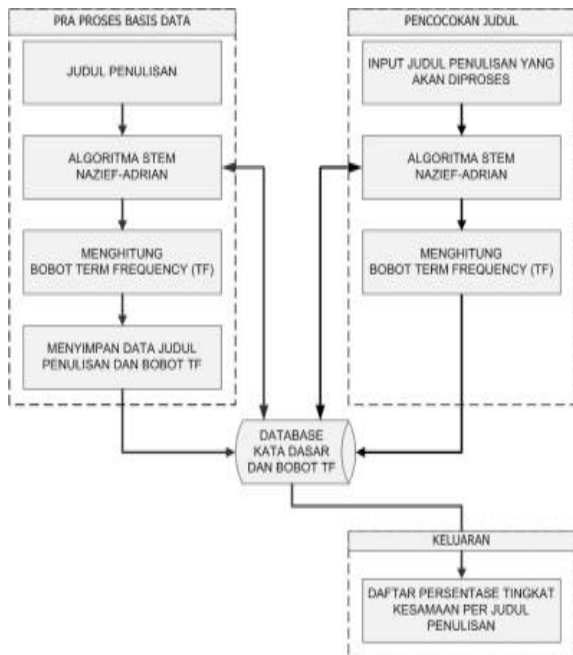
PRA PROSES BASIS DATA

JUDUL PENULISAN

ALGORITMA STEM NAZIEF-ADRIAN

MENGHITUNG BOBOT TERM FREQUENCY (TF)

MENYIMPAN DATA JUDUL PENULISAN DAN BOBOT TF

PENCOCOKAN JUDUL

INPUT JUDUL PENULISAN YANG AKAN DIPROSES

ALGORITMA STEM NAZIEF-ADRIAN

MENGHITUNG BOBOT TERM FREQUENCY (TF)

DATABASE KATA DASAR DAN BOBOT TF

KELUARAN

DAFTAR PERSENTASE TINGKAT KESAMAAN PER JUDUL PENULISAN